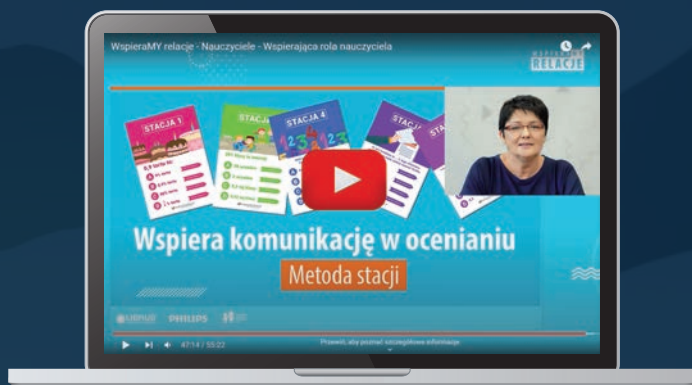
WspieraMY relacje - Nauczyciele - Wspierająca rola nauczyciela

RELACJE

STACJA 1

STACJA

STACJA 4

STACJA

Wspiera komunikację w ocenianiu

Metoda stacji

PHILIPS

47:14 / 55:22

Przewiń, aby poznać szczegółowe informacje